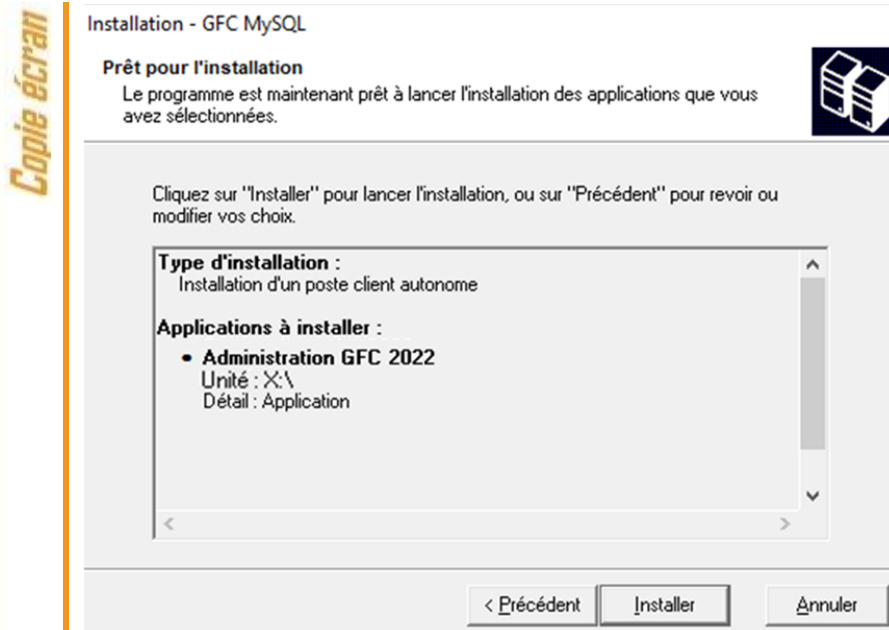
Copie écran

Installation - GFC MySQL

Prêt pour l'installation
Le programme est maintenant prêt à lancer l'installation des applications que vous avez sélectionnées.

Cliquez sur "Installer" pour lancer l'installation, ou sur "Précédent" pour revoir ou modifier vos choix.

Type d'installation :
Installation d'un poste client autonome

Applications à installer :
• Administration GFC 2022
Unité : X:\
Détail : Application

< Précédent | Installer | Annuler